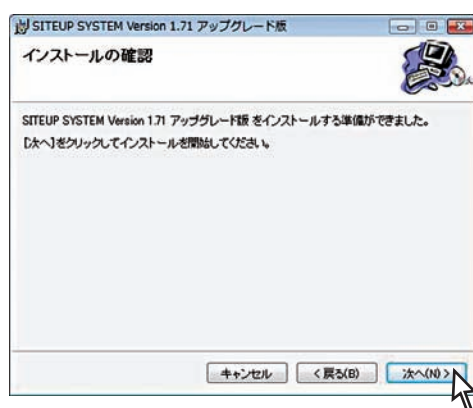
SITEUP SYSTEM Version 1.71 アップグレード版

インストールの確認

SITEUP SYSTEM Version 1.71 アップグレード版 をインストールする準備ができました。

[次へ]をクリックしてインストールを開始してください。

キャンセル

< 戻る(B)

次へ(N) >